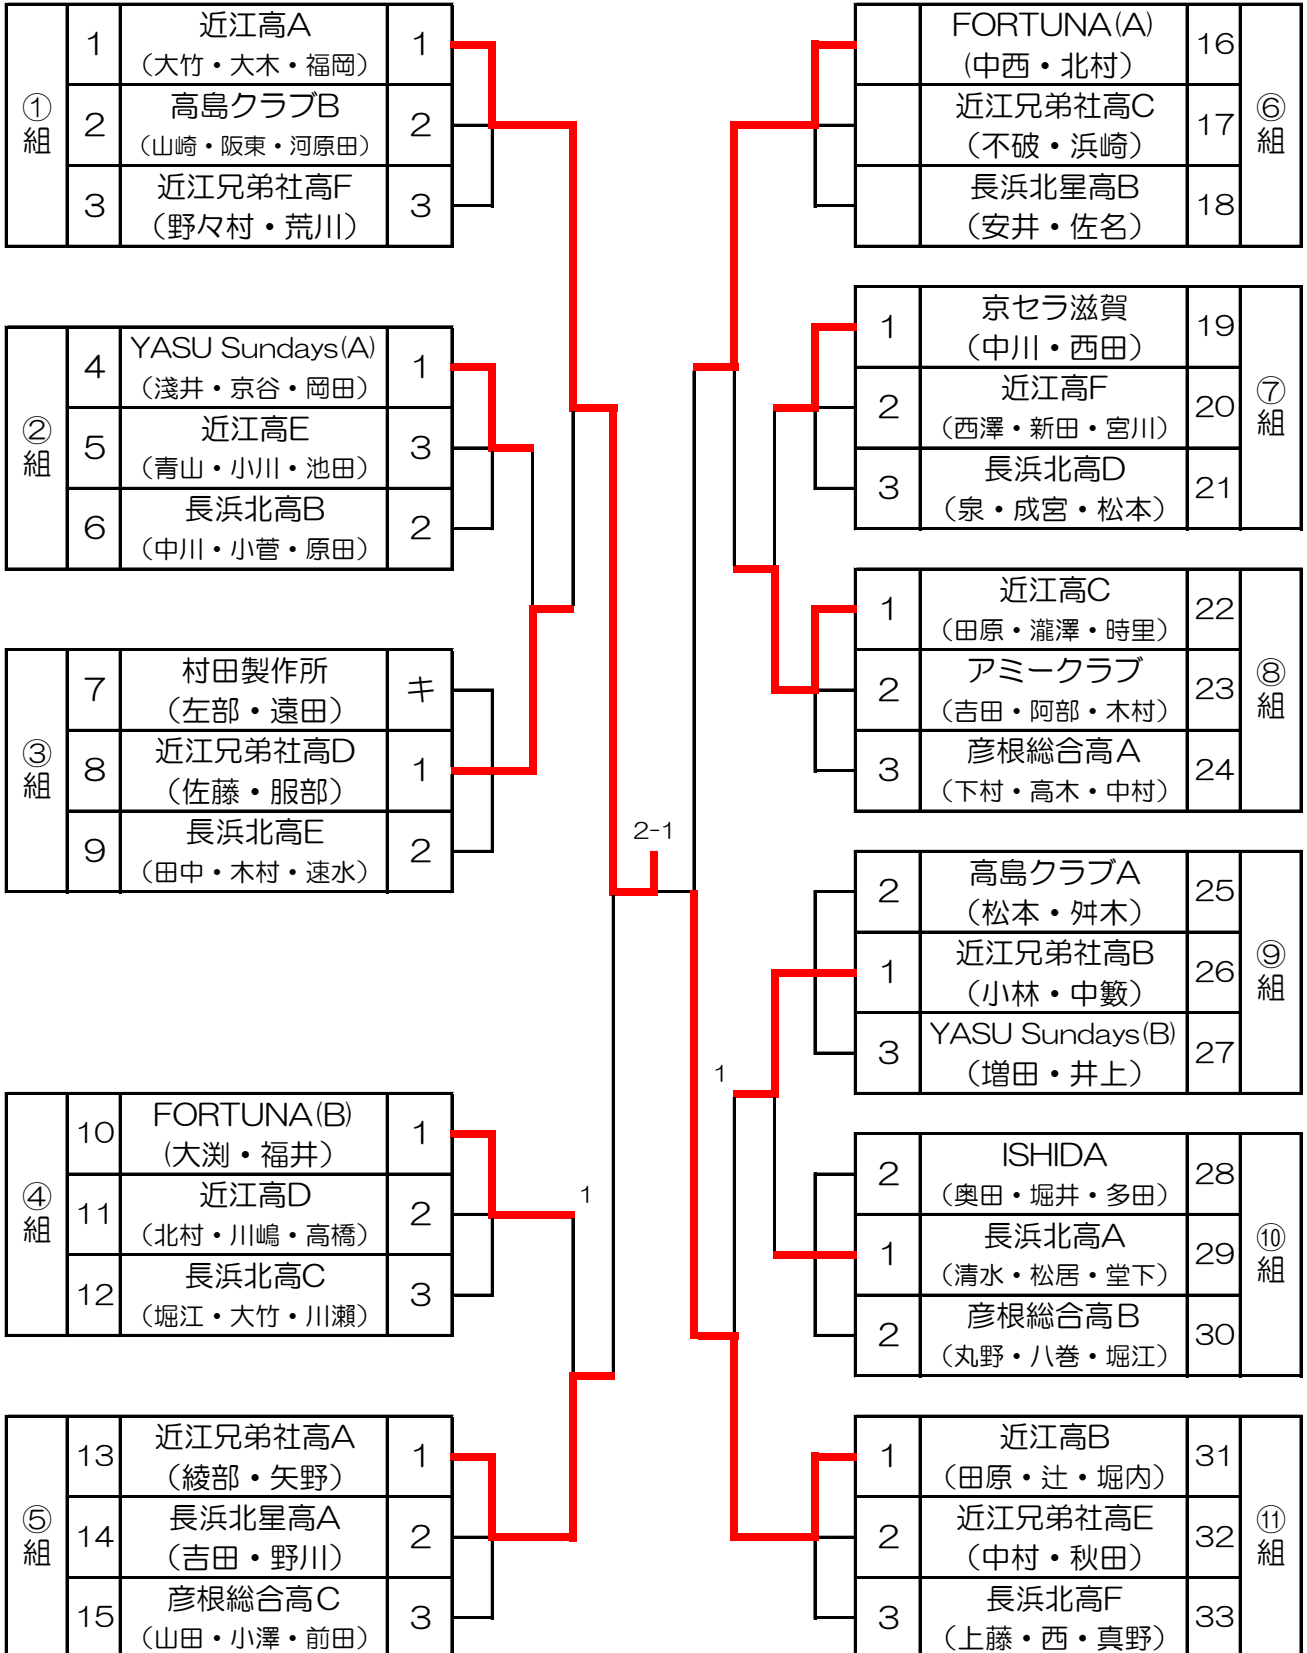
| ①組 | 1 | 近江高A（大竹・大木・福岡） | 1 |
|---|---|---|---|
| | 2 | 高島クラブB（山崎・阪東・河原田） | 2 |
| | 3 | 近江兄弟社高F（野々村・荒川） | 3 |

| ②組 | 4 | YASU Sundays(A)（淺井・京谷・岡田） | 1 |
|---|---|---|---|
| | 5 | 近江高E（青山・小川・池田） | 3 |
| | 6 | 長浜北高B（中川・小菅・原田） | 2 |

| ③組 | 7 | 村田製作所（左部・遠田） | キ |
|---|---|---|---|
| | 8 | 近江兄弟社高D（佐藤・服部） | 1 |
| | 9 | 長浜北高E（田中・木村・速水） | 2 |

| ④組 | 10 | FORTUNA(B)（大渕・福井） | 1 |
|---|---|---|---|
| | 11 | 近江高D（北村・川嶋・高橋） | 2 |
| | 12 | 長浜北高C（堀江・大竹・川瀬） | 3 |

| ⑤組 | 13 | 近江兄弟社高A（綾部・矢野） | 1 |
|---|---|---|---|
| | 14 | 長浜北星高A（吉田・野川） | 2 |
| | 15 | 彦根総合高C（山田・小澤・前田） | 3 |

2-1

1

1

| | FORTUNA(A)（中西・北村） | 16 | ⑥組 |
|---|---|---|---|
| | 近江兄弟社高C（不破・浜崎） | 17 | |
| | 長浜北星高B（安井・佐名） | 18 | |

| 1 | 京セラ滋賀（中川・西田） | 19 | ⑦組 |
|---|---|---|---|
| 2 | 近江高F（西澤・新田・宮川） | 20 | |
| 3 | 長浜北高D（泉・成宮・松本） | 21 | |

| 1 | 近江高C（田原・瀧澤・時里） | 22 | ⑧組 |
|---|---|---|---|
| 2 | アミークラブ（吉田・阿部・木村） | 23 | |
| 3 | 彦根総合高A（下村・高木・中村） | 24 | |

| 2 | 高島クラブA（松本・舛木） | 25 | ⑨組 |
|---|---|---|---|
| 1 | 近江兄弟社高B（小林・中藪） | 26 | |
| 3 | YASU Sundays(B)（増田・井上） | 27 | |

| 2 | ISHIDA（奥田・堀井・多田） | 28 | ⑩組 |
|---|---|---|---|
| 1 | 長浜北高A（清水・松居・堂下） | 29 | |
| 2 | 彦根総合高B（丸野・八巻・堀江） | 30 | |

| 1 | 近江高B（田原・辻・堀内） | 31 | ⑪組 |
|---|---|---|---|
| 2 | 近江兄弟社高E（中村・秋田） | 32 | |
| 3 | 長浜北高F（上藤・西・真野） | 33 | |